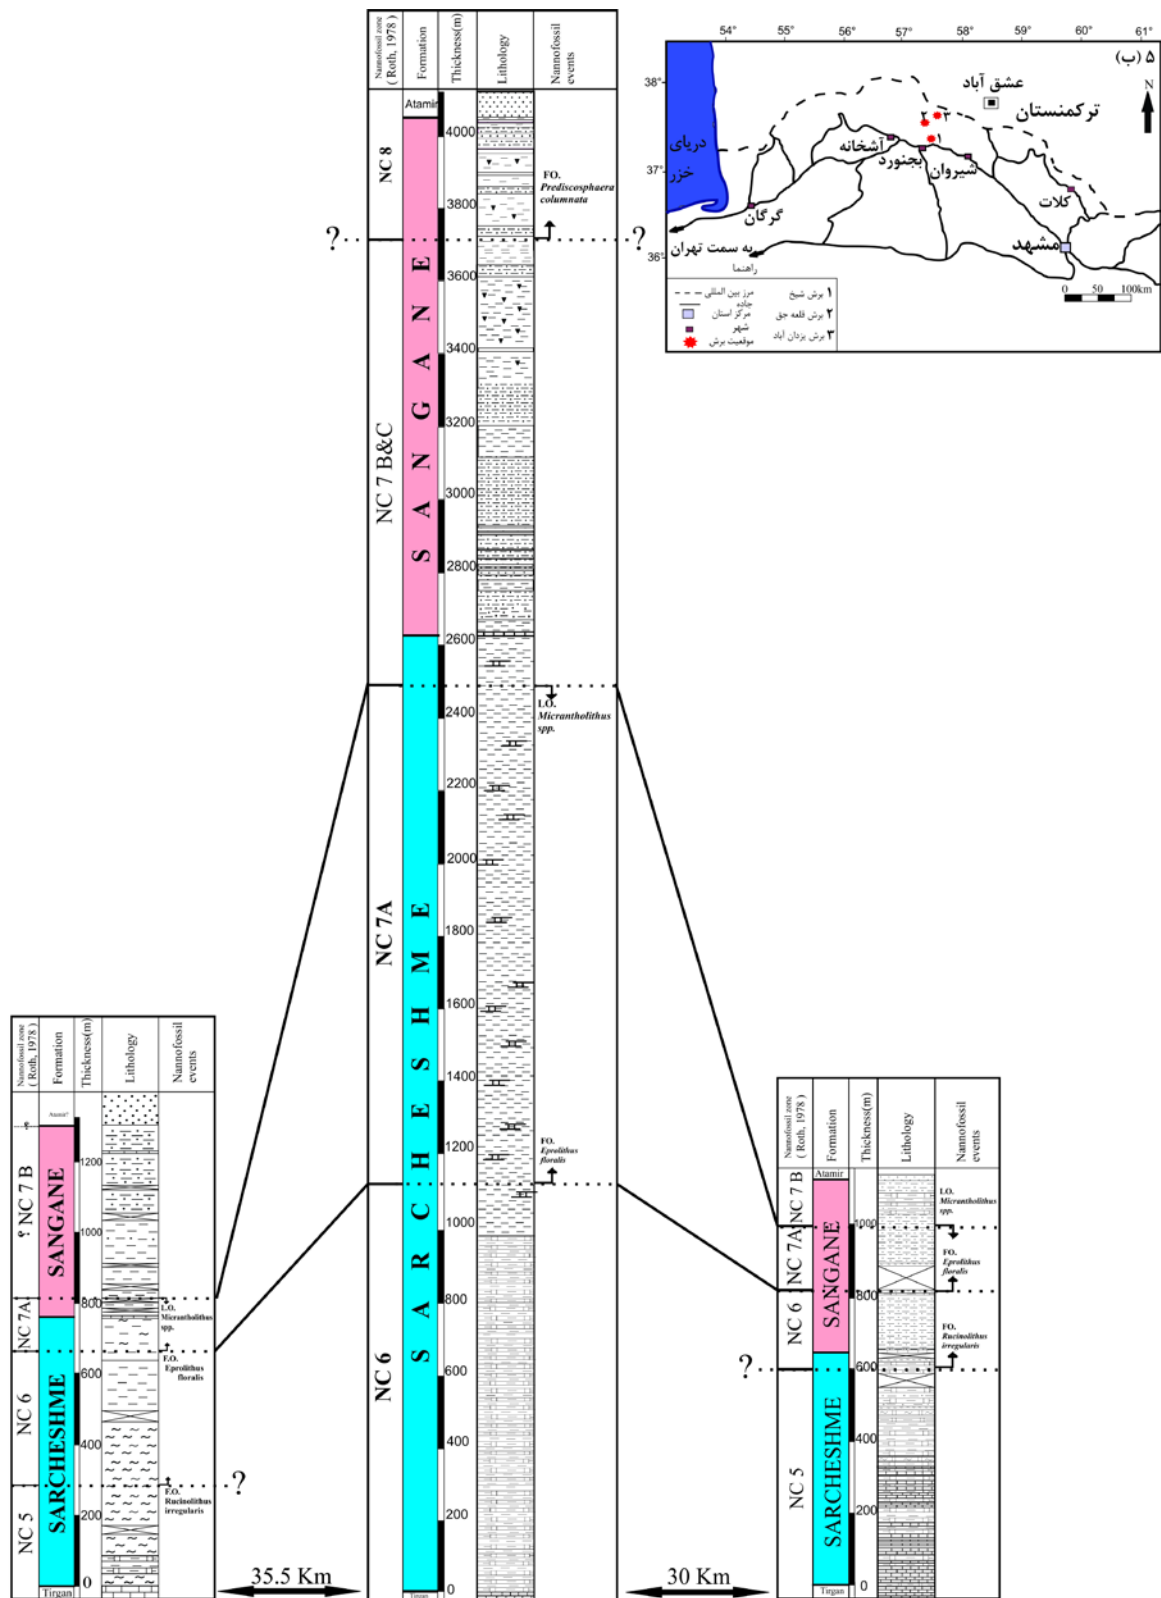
Nannofossil zone ( Roth, 1978 )
Formation
Thickness(m)
Lithology
Nannofossil events

Atamir
4000
3800
3600
3400
3200
3000
2800
2600
2400
2200
2000
1800
1600
1400
1200
1000
800
600
400
200
0
Tirgan

NC 8
NC 7 B&C
NC 7A
NC 6

SANGANE
SARCHESHME

FO. Prediscosphaera columnata
L.O. Micrantholithus spp.
F.O. Eprolithus floralis

?
?

۵ (ب)
54° 55° 56° 57° 58° 59° 60° 61°
38°
37°
36°
N
عشق آباد
ترکمنستان
دریای خزر
آشخانه
بجنورد
شیروان
کلات
گرگان
مشهد
به سمت تهران
۱
۲
۳
راهنما
مرز بین المللی
جاده
مرکز استان
شهر
موقعیت برش
۱ برش شیخ
۲ برش قلعه جق
۳ برش یزدان آباد
0 50 100km

Nannofossil zone ( Roth, 1978 )
Formation
Thickness(m)
Lithology
Nannofossil events
Atamir
1200
1000
800
600
400
200
0
Tirgan
NC 7 B
؟
NC 7A
NC 6
NC 5
SANGANE
SARCHESHME
L.O. Micrantholithus spp.
F.O. Eprolithus floralis
F.O. Rucinolithus irregularis
?
35.5 Km

30 Km

Nannofossil zone ( Roth, 1978 )
Formation
Thickness(m)
Lithology
Nannofossil events
Atamir
NC 7 B
NC 7A
NC 6
NC 5
SANGANE
SARCHESHME
1000
800
600
400
200
0
Tirgan
L.O. Micrantholithus spp.
F.O. Eprolithus floralis
F.O. Rucinolithus irregularis
?